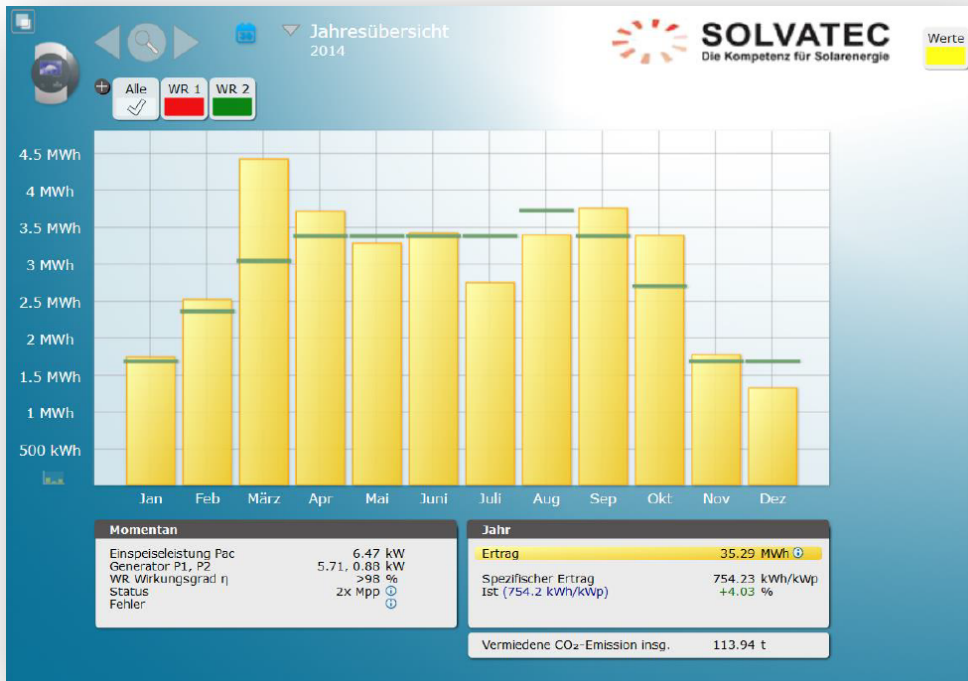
Jahresübersicht
2014

SOLVATEC
Die Kompetenz für Solarenergie

Werte

Alle
WR 1
WR 2

4.5 MWh
4 MWh
3.5 MWh
3 MWh
2.5 MWh
2 MWh
1.5 MWh
1 MWh
500 kWh

Jan
Feb
März
Apr
Mai
Juni
Juli
Aug
Sep
Okt
Nov
Dez

Momentan

| | |
|---|---|
| Einspeiseleistung Pac | 6.47 kW |
| Generator P1, P2 | 5.71, 0.88 kW |
| WR Wirkungsgrad η | >98 % |
| Status | 2x Mpp |
| Fehler | |

Jahr

| | |
|---|---|
| Ertrag | 35.29 MWh |
| Spezifischer Ertrag | 754.23 kWh/kWp |
| Ist (754.2 kWh/kWp) | +4.03 % |

Vermiedene $CO_2$-Emission insg. 113.94 t